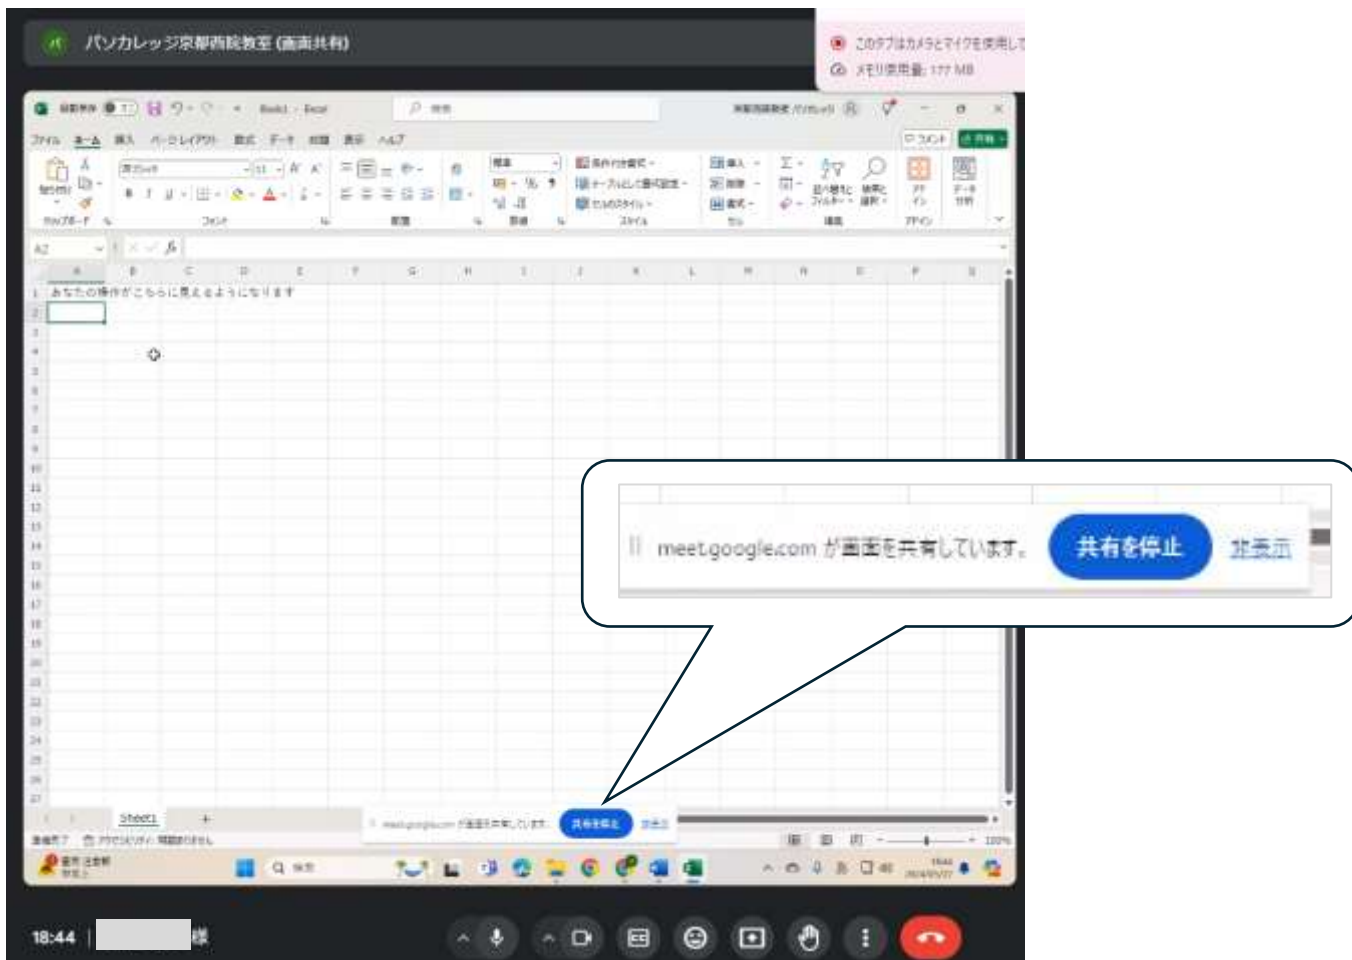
パソカレッジ京都西院教室 (画面共有)

このタブはカメラとマイクを使用して
メモリ使用量: 177 MB

自動保存 Book1 - Excel 検索

ファイル ホーム 挿入 ページレイアウト 数式 データ 校閲 表示 ヘルプ

コメント 共有

クリップボード フォント 配置 数値 スタイル セル 編集 アドイン

条件付き書式 テーブルとして書式設定 セルのスタイル

挿入 削除 書式

並べ替えとフィルター 検索と選択

アドイン データ分析

A2

あなたの操作がこちらに見えるようになります

Sheet1

準備完了 アクセシビリティ: 問題ありません

meet.google.com が画面を共有しています。 共有を停止 非表示

18:44 | 様